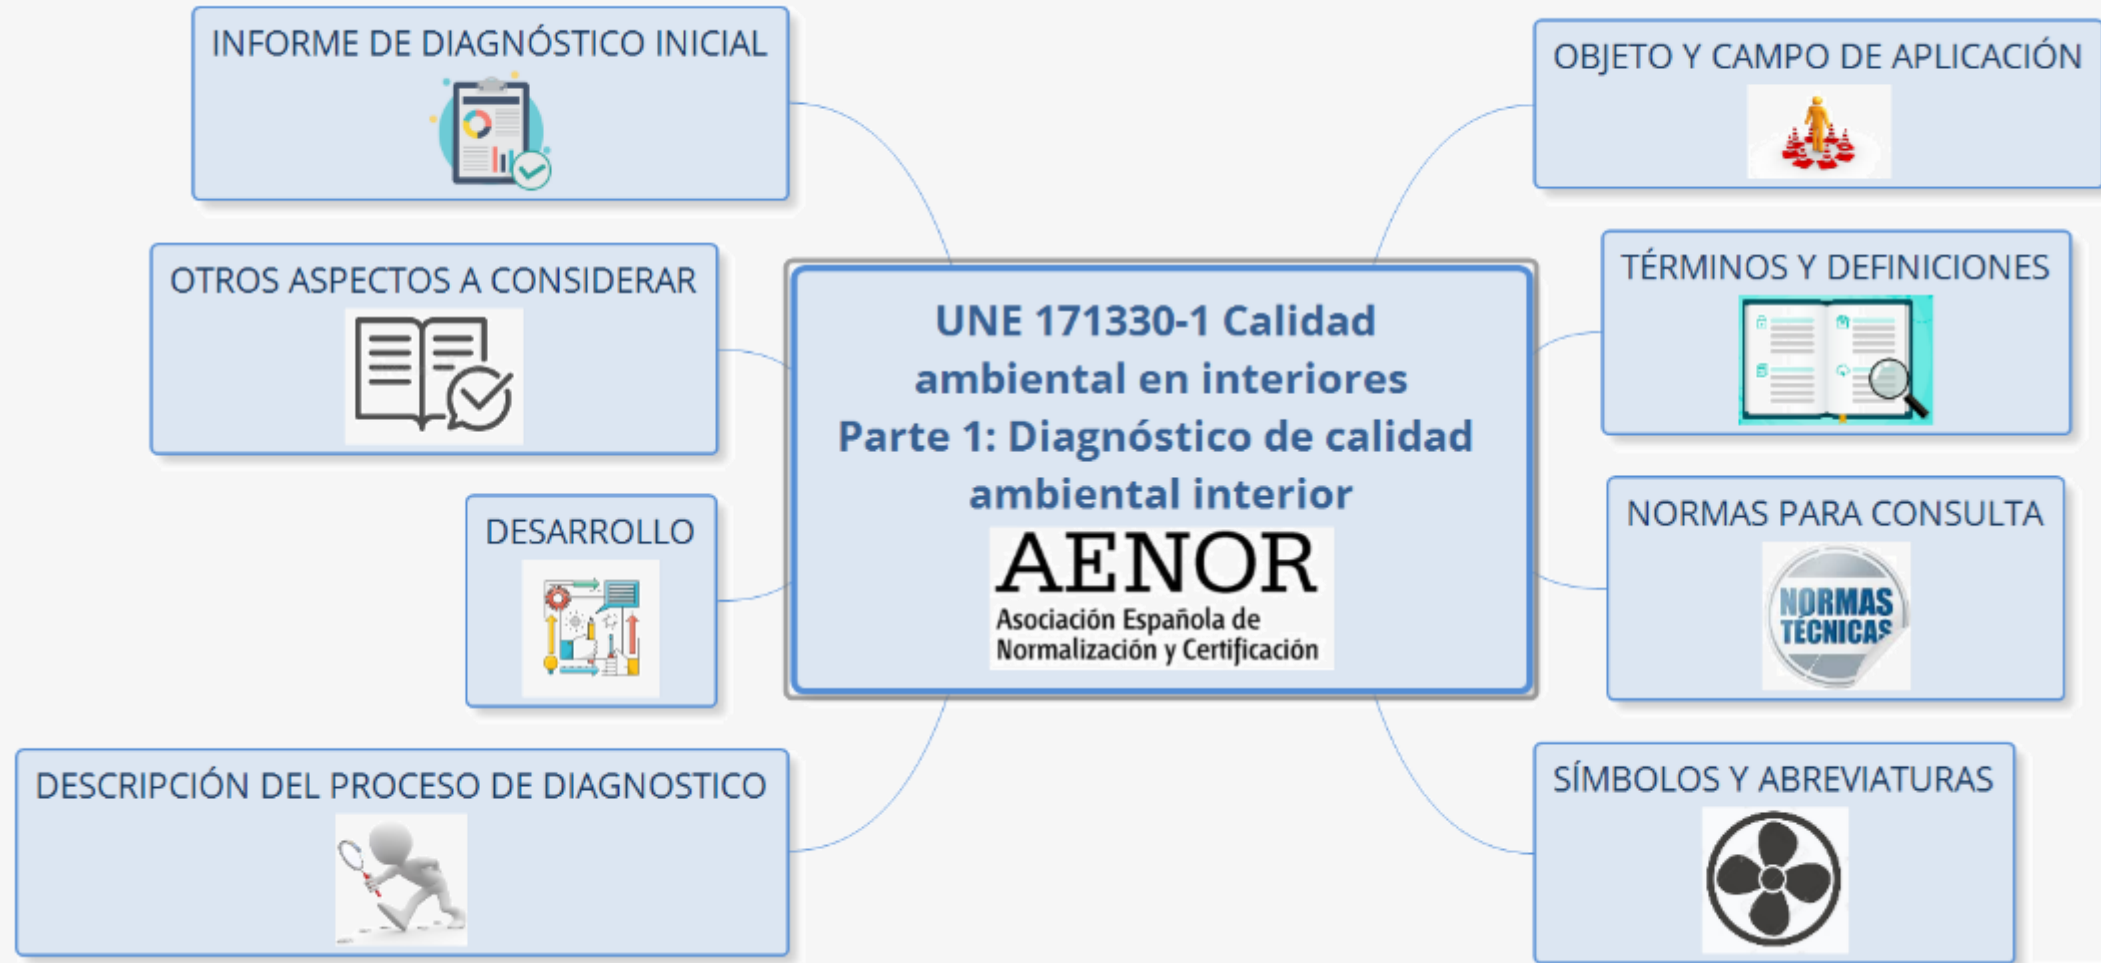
UNE 171330-1 Calidad ambiental en interiores
Parte 1: Diagnóstico de calidad ambiental interior

AENOR
Asociación Española de Normalización y Certificación

INFORME DE DIAGNÓSTICO INICIAL

OTROS ASPECTOS A CONSIDERAR

DESARROLLO

DESCRIPCIÓN DEL PROCESO DE DIAGNOSTICO

OBJETO Y CAMPO DE APLICACIÓN

TÉRMINOS Y DEFINICIONES

NORMAS PARA CONSULTA

NORMAS TÉCNICAS

SÍMBOLOS Y ABREVIATURAS